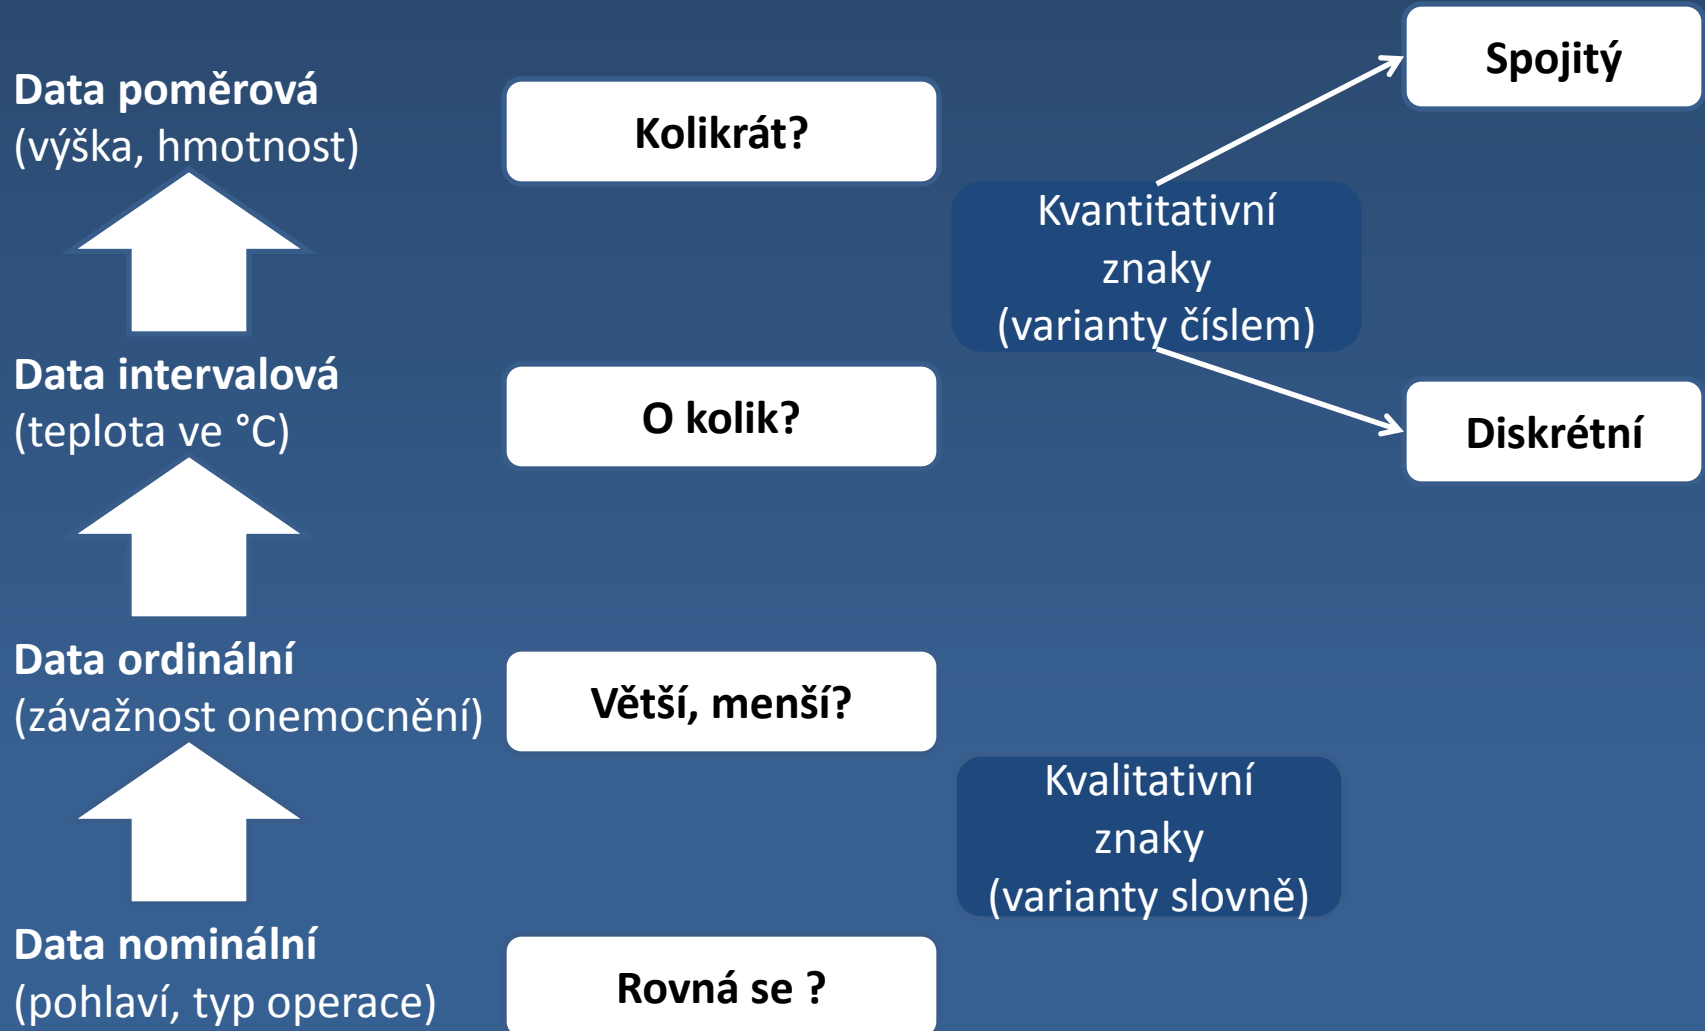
Data poměrová
(výška, hmotnost)

Kolikrát?

Spojitý

Kvantitativní znaky
(varianty číslem)

Data intervalová
(teplota ve °C)

O kolik?

Diskrétní

Data ordinální
(závažnost onemocnění)

Větší, menší?

Kvalitativní znaky
(varianty slovně)

Data nominální
(pohlaví, typ operace)

Rovná se ?